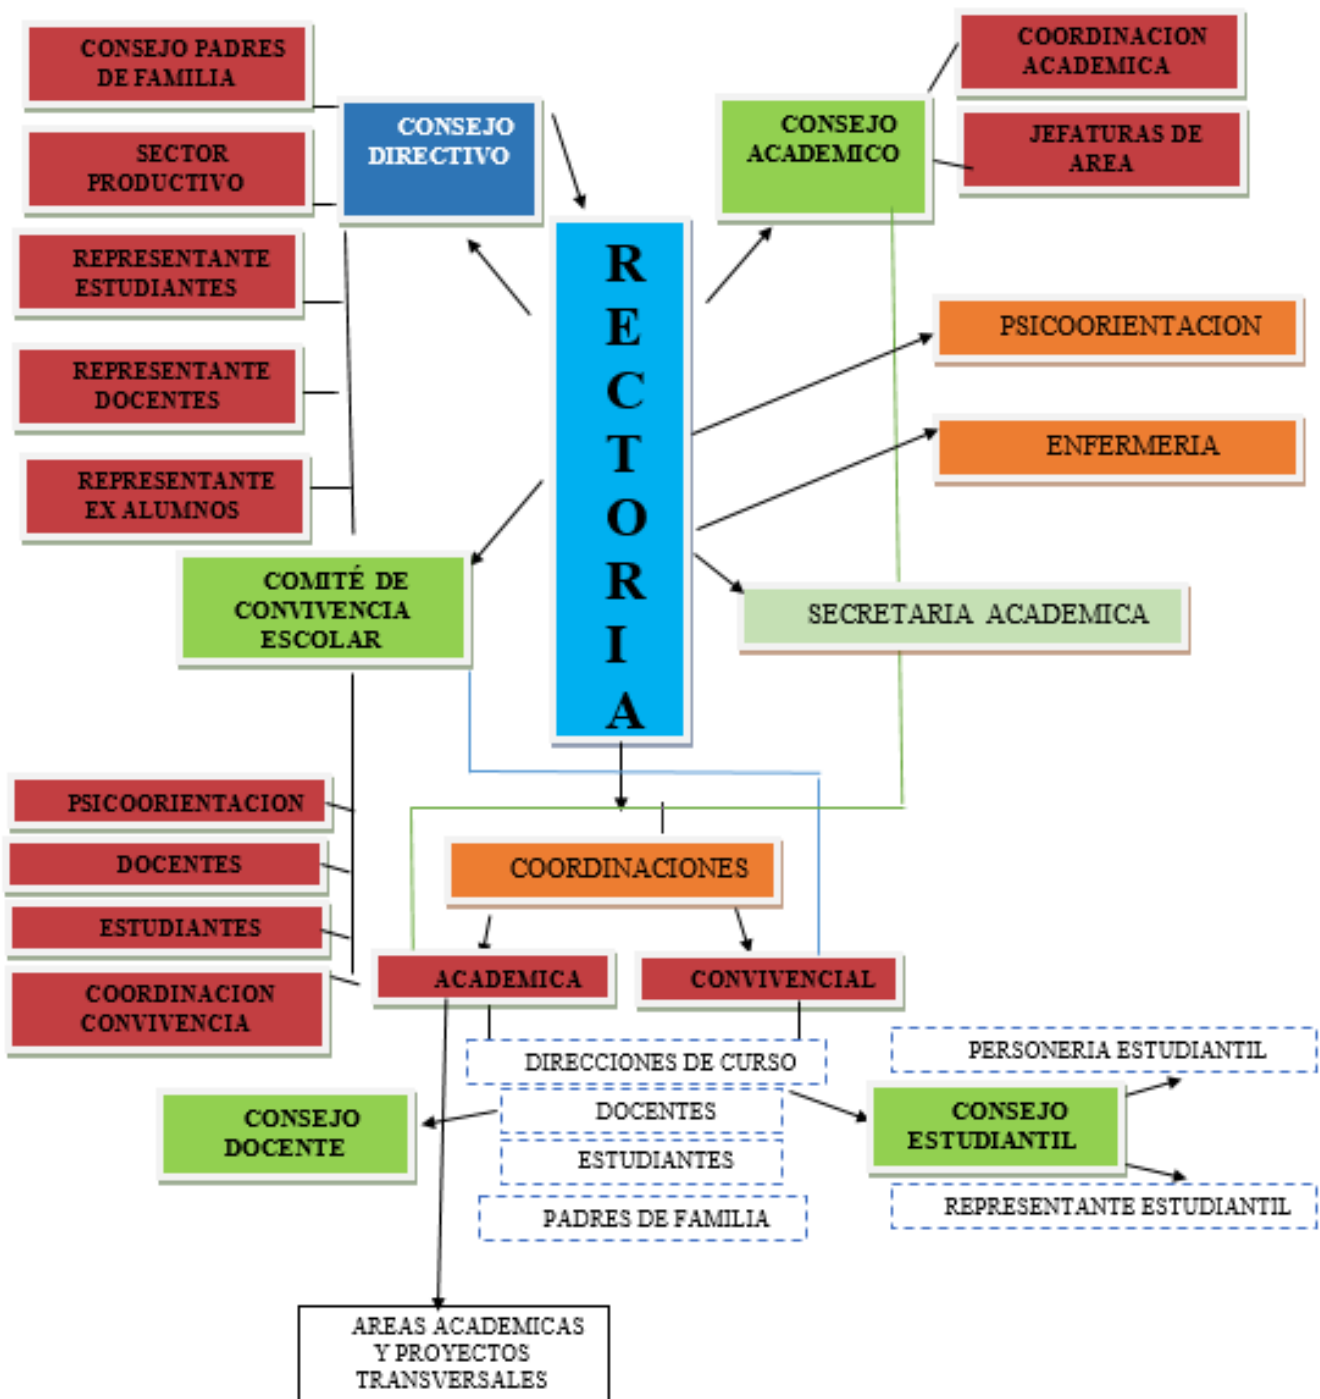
CONSEJO PADRES DE FAMILIA

SECTOR PRODUCTIVO

REPRESENTANTE ESTUDIANTES

REPRESENTANTE DOCENTES

REPRESENTANTE EX ALUMNOS

CONSEJO DIRECTIVO

RECTORIA

CONSEJO ACADEMICO

COORDINACION ACADEMICA

JEFATURAS DE AREA

PSICOORIENTACION

ENFERMERIA

SECRETARIA ACADEMICA

COMITÉ DE CONVIVENCIA ESCOLAR

PSICOORIENTACION

DOCENTES

ESTUDIANTES

COORDINACION CONVIVENCIA

COORDINACIONES

ACADEMICA

CONVIVENCIAL

DIRECCIONES DE CURSO

DOCENTES

ESTUDIANTES

PADRES DE FAMILIA

PERSONERIA ESTUDIANTIL

CONSEJO ESTUDIANTIL

REPRESENTANTE ESTUDIANTIL

CONSEJO DOCENTE

AREAS ACADEMICAS Y PROYECTOS TRANSVERSALES